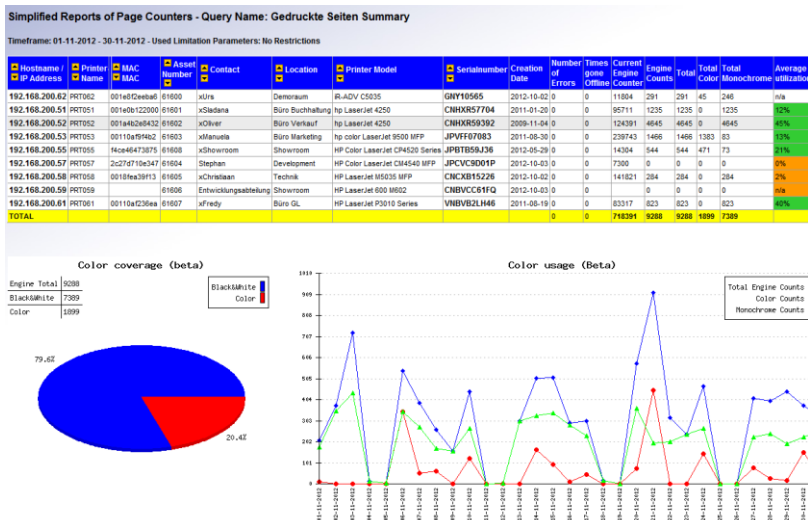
Simplified Reports of Page Counters - Query Name: Gedruckte Seiten Summary

Timeframe: 01-11-2012 - 30-11-2012 - Used Limitation Parameters: No Restrictions

| Hostname / IP Address | Printer Name | MAC | Asset Number | Contact | Location | Printer Model | Serialnumber | Creation Date | Number of Errors | Times gone Offline | Current Engine Counter | Engine Counts | Total | Total Color | Total Monochrome | Average utilization |
|---|---|---|---|---|---|---|---|---|---|---|---|---|---|---|---|---|
| 192.168.200.62 | PRT062 | 001e6f2eeba6 | 61600 | xUrs | Demoraum | iR-ADV C5035 | GNY10565 | 2012-10-02 | 0 | 0 | 11804 | 291 | 291 | 45 | 246 | n/a |
| 192.168.200.51 | PRT051 | 001e0b122000 | 61601 | xSladana | Büro Buchhaltung | hp LaserJet 4250 | CNHXR57704 | 2011-01-20 | 0 | 0 | 95711 | 1235 | 1235 | 0 | 1235 | 12% |
| 192.168.200.52 | PRT052 | 001a4b2e8432 | 61602 | xOliver | Büro Verkauf | hp LaserJet 4250 | CNHXR59392 | 2009-11-04 | 0 | 0 | 124391 | 4645 | 4645 | 0 | 4645 | 45% |
| 192.168.200.53 | PRT053 | 00110af9f4b2 | 61603 | xManuela | Büro Marketing | hp color LaserJet 9500 MFP | JPVFF07083 | 2011-08-30 | 0 | 0 | 239743 | 1466 | 1466 | 1383 | 83 | 14% |
| 192.168.200.55 | PRT055 | f4ce46473875 | 61608 | xShowroom | Showroom | HP Color LaserJet CP4520 Series | JPBTB59J36 | 2012-05-29 | 0 | 0 | 14304 | 544 | 544 | 471 | 73 | 21% |
| 192.168.200.57 | PRT057 | 2c27d710e347 | 61604 | Stephan | Development | HP Color LaserJet CM4540 MFP | JPCVC9D01P | 2012-10-03 | 0 | 0 | 7300 | 0 | 0 | 0 | 0 | 0% |
| 192.168.200.58 | PRT058 | 0018fea39f13 | 61605 | xChristiaan | Technik | HP LaserJet M5035 MFP | CNCXB15226 | 2012-10-02 | 0 | 0 | 141821 | 284 | 284 | 0 | 284 | 2% |
| 192.168.200.59 | PRT059 | | 61606 | Entwicklungsabteilung | Showroom | HP LaserJet 600 M602 | CNBVCC61FQ | 2012-10-03 | 0 | 0 | 0 | 0 | 0 | 0 | 0 | n/a |
| 192.168.200.61 | PRT061 | 00110af236ea | 61607 | xFredy | Büro GL | HP LaserJet P3010 Series | VNBVB2LH46 | 2011-08-19 | 0 | 0 | 83317 | 823 | 823 | 0 | 823 | 40% |
| TOTAL | | | | | | | | | 0 | 0 | 718391 | 9288 | 9288 | 1899 | 7389 | |

Color coverage (beta)

| Engine Total | 9288 |
|---|---|
| Black&White | 7389 |
| Color | 1899 |

Black&White
Color

79.6%
20.4%

Color usage (Beta)

Total Engine Counts
Color Counts
Monochrome Counts

900
800
700
600
500
400
300
200
100
0

01-11-2012 02-11-2012 03-11-2012 04-11-2012 05-11-2012 06-11-2012 07-11-2012 08-11-2012 09-11-2012 10-11-2012 11-11-2012 12-11-2012 13-11-2012 14-11-2012 15-11-2012 16-11-2012 17-11-2012 18-11-2012 19-11-2012 20-11-2012 21-11-2012 22-11-2012 23-11-2012 24-11-2012 25-11-2012 26-11-2012 27-11-2012 28-11-2012 29-11-2012 30-11-2012